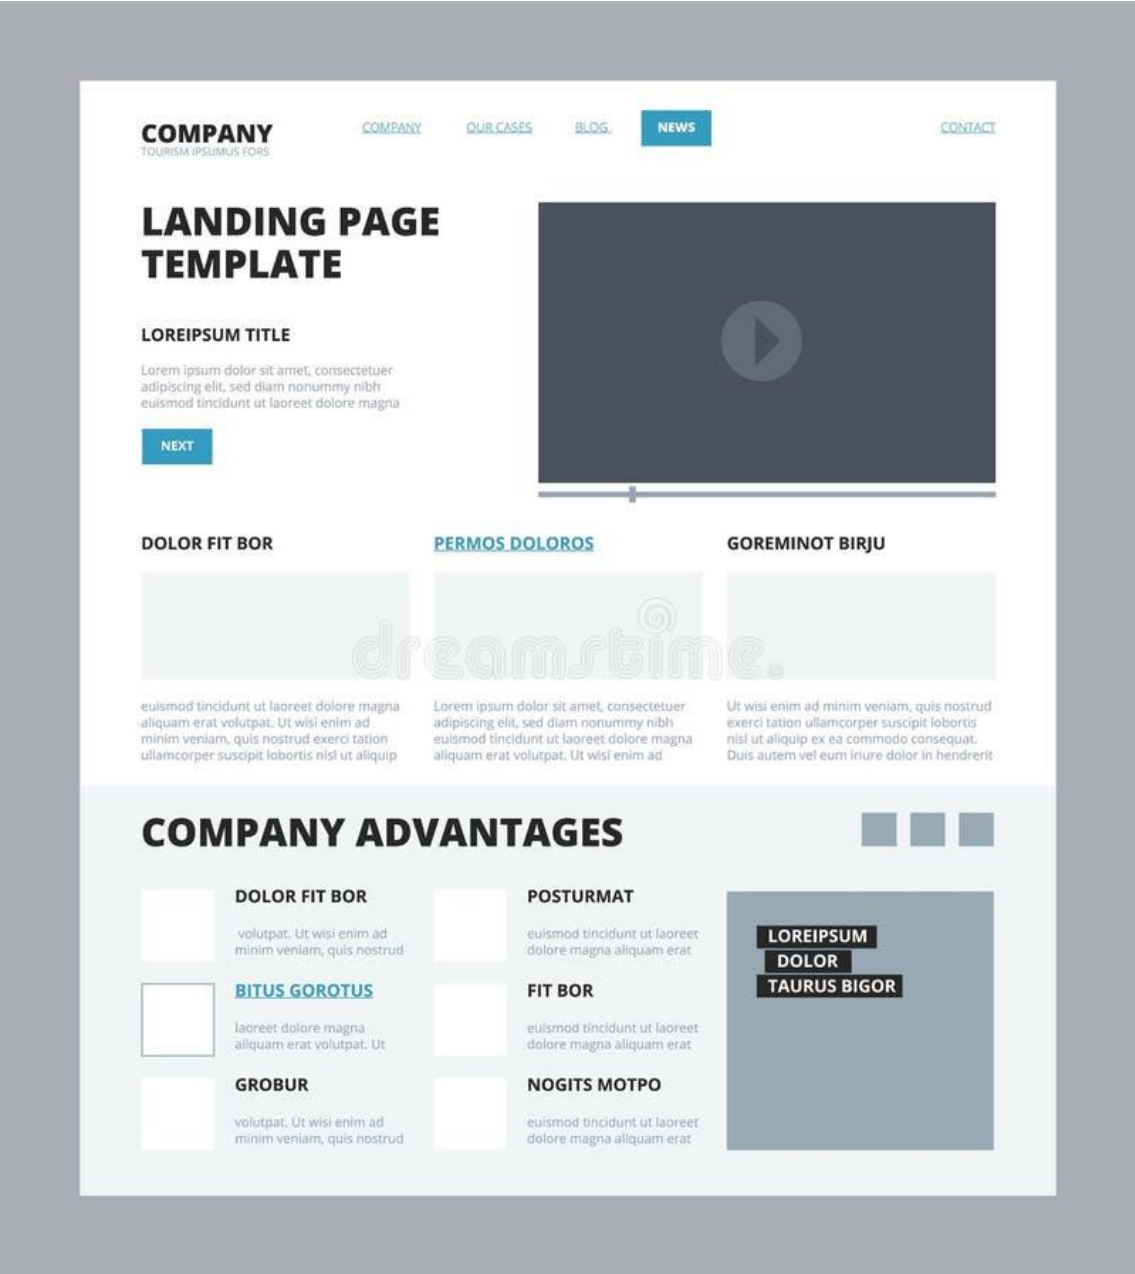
COMPANY
TOURISM IPSUMUS FORS

COMPANY OUR CASES BLOG NEWS CONTACT

LANDING PAGE TEMPLATE

LOREIPSUM TITLE

Lorem ipsum dolor sit amet, consectetuer adipiscing elit, sed diam nonummy nibh euismod tincidunt ut laoreet dolore magna

NEXT

DOLOR FIT BOR

PERMOS DOLOROS

GOREMINOT BIRJU

dreamstime.

euismod tincidunt ut laoreet dolore magna aliquam erat volutpat. Ut wisi enim ad minim veniam, quis nostrud exerci tation ullamcorper suscipit lobortis nisl ut aliquip

Lorem ipsum dolor sit amet, consectetuer adipiscing elit, sed diam nonummy nibh euismod tincidunt ut laoreet dolore magna aliquam erat volutpat. Ut wisi enim ad

Ut wisi enim ad minim veniam, quis nostrud exerci tation ullamcorper suscipit lobortis nisl ut aliquip ex ea commodo consequat. Duis autem vel eum iriure dolor in hendrerit

COMPANY ADVANTAGES

DOLOR FIT BOR

volutpat. Ut wisi enim ad minim veniam, quis nostrud

BITUS GOROTUS

laoreet dolore magna aliquam erat volutpat. Ut

GROBUR

volutpat. Ut wisi enim ad minim veniam, quis nostrud

POSTURMAT

euismod tincidunt ut laoreet dolore magna aliquam erat

FIT BOR

euismod tincidunt ut laoreet dolore magna aliquam erat

NOGITS MOTPO

euismod tincidunt ut laoreet dolore magna aliquam erat

LOREIPSUM
DOLOR
TAURUS BIGOR